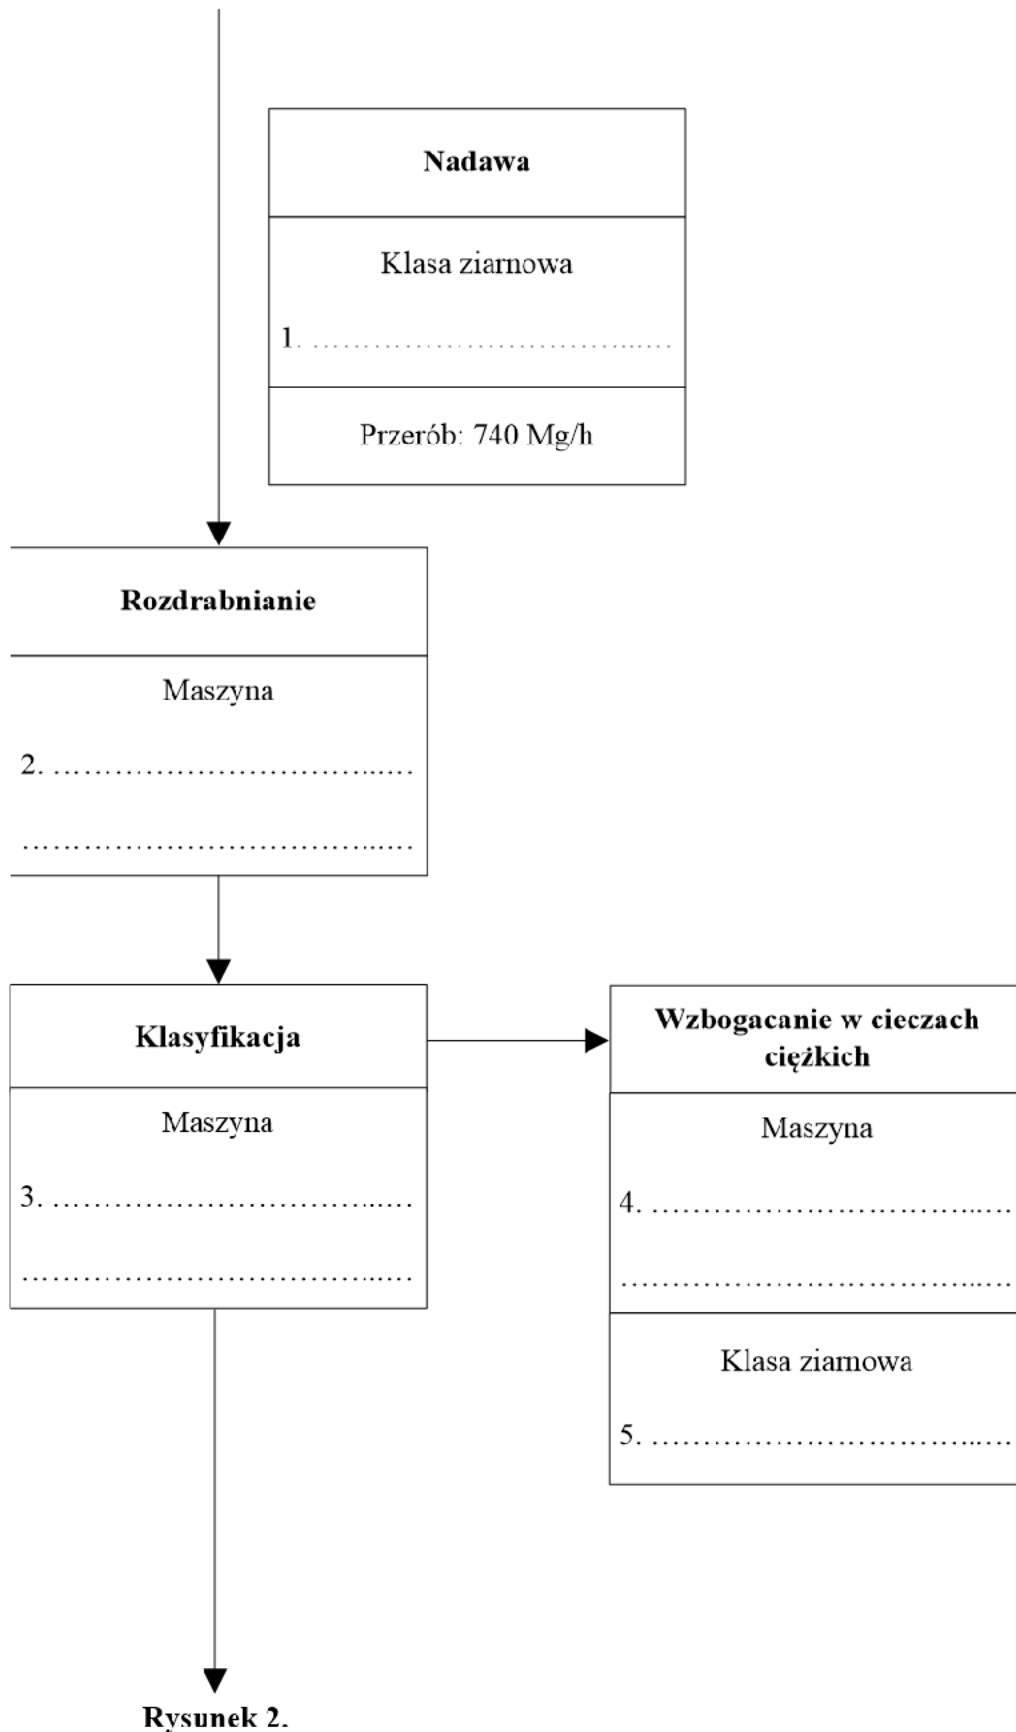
Nadawa

Klasa ziarnowa

1. ……………………………..…

Przerób: 740 Mg/h

Rozdrabnianie

Maszyna

2. ……………………………..…

……………………………..…

Klasyfikacja

Maszyna

3. ……………………………..…

……………………………..…

Wzbogacanie w cieczach ciężkich

Maszyna

4. ……………………………..…

……………………………..…

Klasa ziarnowa

5. ……………………………..…

Rysunek 2.